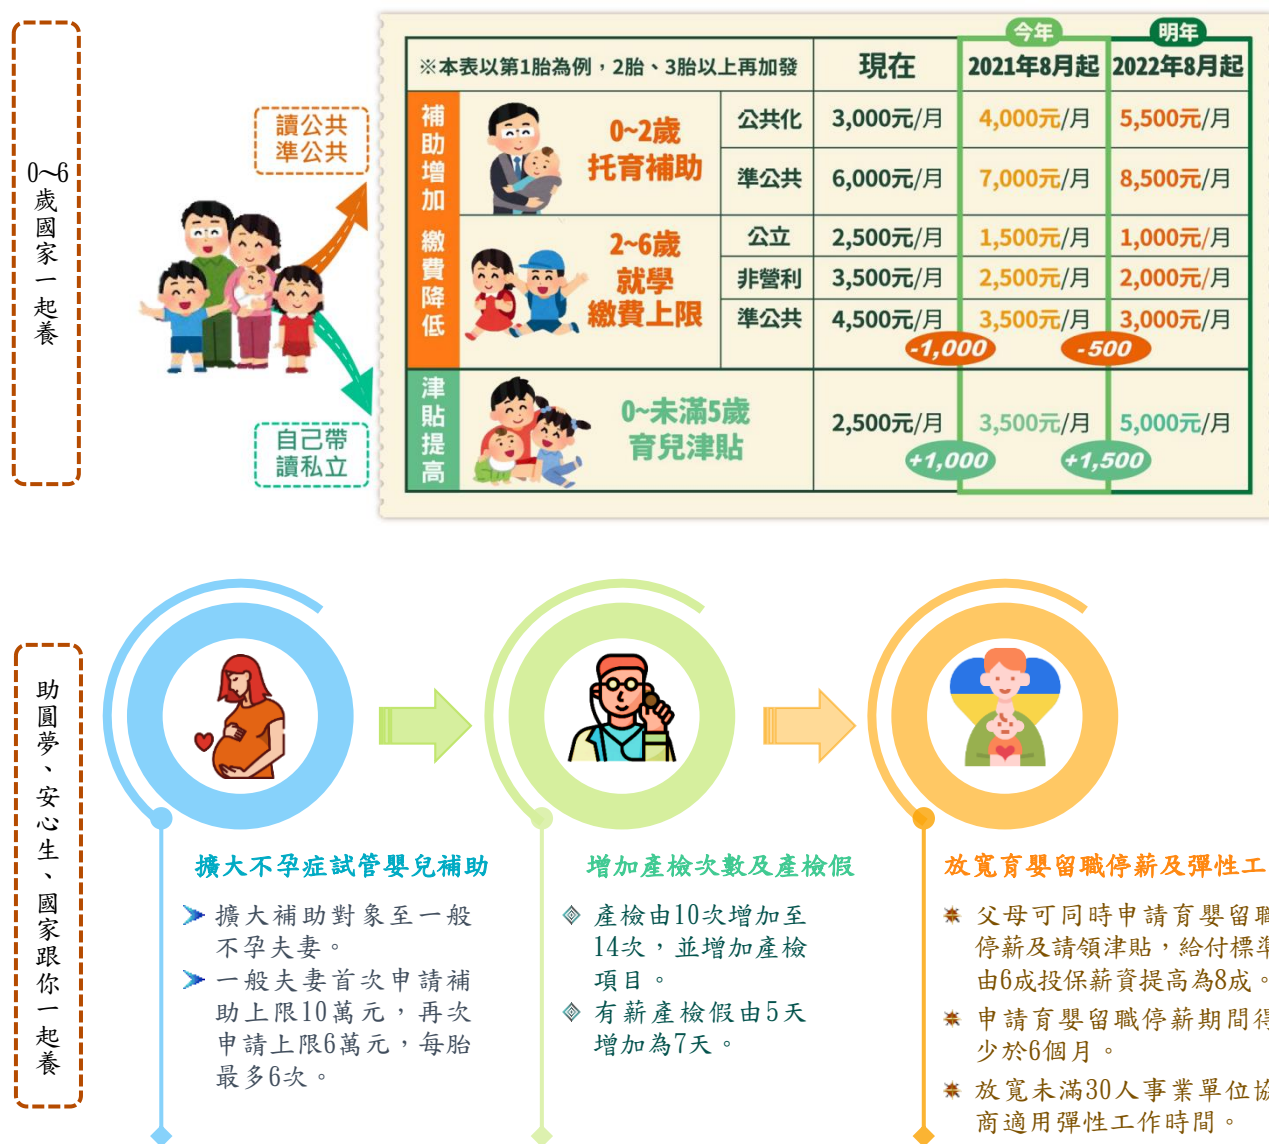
0~6歲國家一起養

讀公共
準公共

自己帶
讀私立

| ※本表以第1胎為例，2胎、3胎以上再加發 | | | 現在 | 今年 2021年8月起 | 明年 2022年8月起 |
|---|---|---|---|---|---|
| 補助增加 | 0~2歲 托育補助 | 公共化 | 3,000元/月 | 4,000元/月 | 5,500元/月 |
| | | 準公共 | 6,000元/月 | 7,000元/月 | 8,500元/月 |
| 繳費降低 | 2~6歲 就學 繳費上限 | 公立 | 2,500元/月 | 1,500元/月 | 1,000元/月 |
| | | 非營利 | 3,500元/月 | 2,500元/月 | 2,000元/月 |
| | | 準公共 | 4,500元/月 | 3,500元/月 -1,000 | 3,000元/月 -500 |
| 津貼提高 | 0~未滿5歲 育兒津貼 | | 2,500元/月 | 3,500元/月 +1,000 | 5,000元/月 +1,500 |

助圓夢、安心生、國家跟你一起養

擴大不孕症試管嬰兒補助
➤ 擴大補助對象至一般不孕夫妻。
➤ 一般夫妻首次申請補助上限10萬元，再次申請上限6萬元，每胎最多6次。

增加產檢次數及產檢假
◈ 產檢由10次增加至14次，並增加產檢項目。
◈ 有薪產檢假由5天增加為7天。

放寬育嬰留職停薪及彈性工
✸ 父母可同時申請育嬰留職停薪及請領津貼，給付標準由6成投保薪資提高為8成。
✸ 申請育嬰留職停薪期間得少於6個月。
✸ 放寬未滿30人事業單位協商適用彈性工作時間。